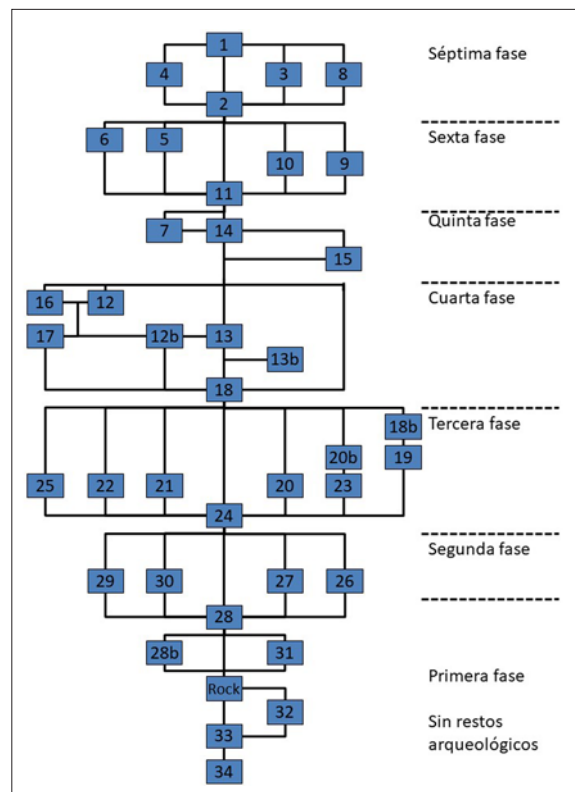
1
4
3
8
2
Séptima fase

6
5
10
9
11
Sexta fase

7
14
15
Quinta fase

16
12
17
12b
13
13b
18
Cuarta fase

18b
20b
19
25
22
21
20
23
24
Tercera fase

29
30
27
26
28
Segunda fase

28b
31
Rock
32
33
34
Primera fase

Sin restos arqueológicos